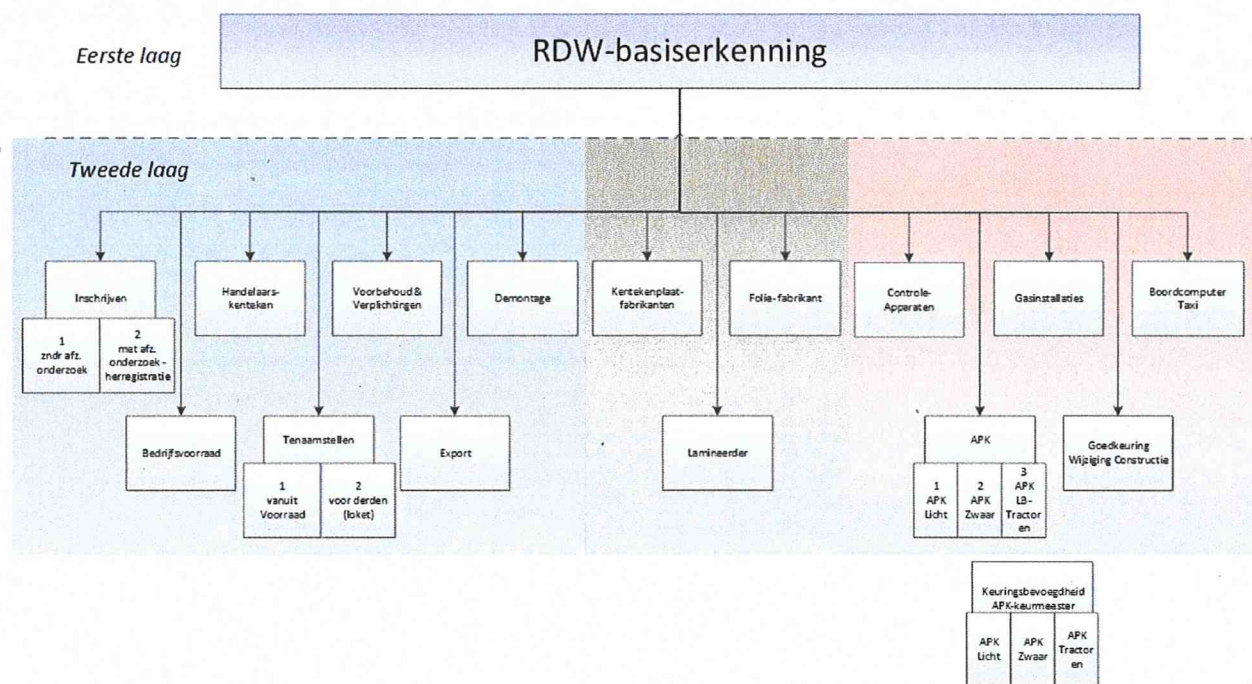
Eerste laag

RDW-basiserkenning

Tweede laag

Inschrijven

1
zndr afz. onderzoek

2
met afz. onderzoek - herregistratie

Handelaars-kenteken

Voorbehoud & Verplichtingen

Demontage

Kentekenplaat-fabrikanten

Folie-fabrikant

Controle-Apparaten

Gasinstallaties

Boordcomputer Taxi

Bedrijfsvoorraad

Tenaamstellen

1
vanuit Voorraad

2
voor derden (loket)

Export

Lamineerder

APK

1
APK Licht

2
APK Zwaar

3
APK LB-Tractoren

Goedkeuring Wijziging Constructie

Keuringsbevoegdheid APK-keurmeester

APK Licht

APK Zwaar

APK Tractoren